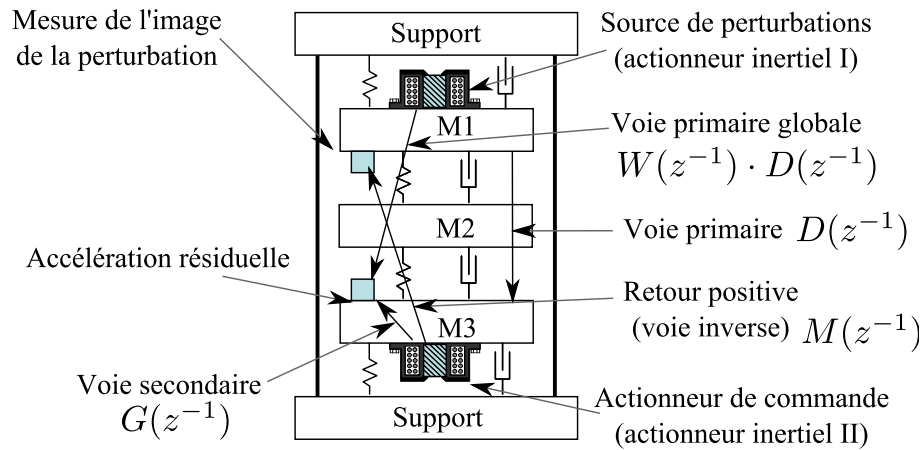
Mesure de l'image de la perturbation

Support

Source de perturbations (actionneur inertiel I)

M1

Voie primaire globale $W(z^{-1}) \cdot D(z^{-1})$

M2

Voie primaire $D(z^{-1})$

Accélération résiduelle

Retour positive (voie inverse) $M(z^{-1})$

M3

Voie secondaire $G(z^{-1})$

Support

Actionneur de commande (actionneur inertiel II)